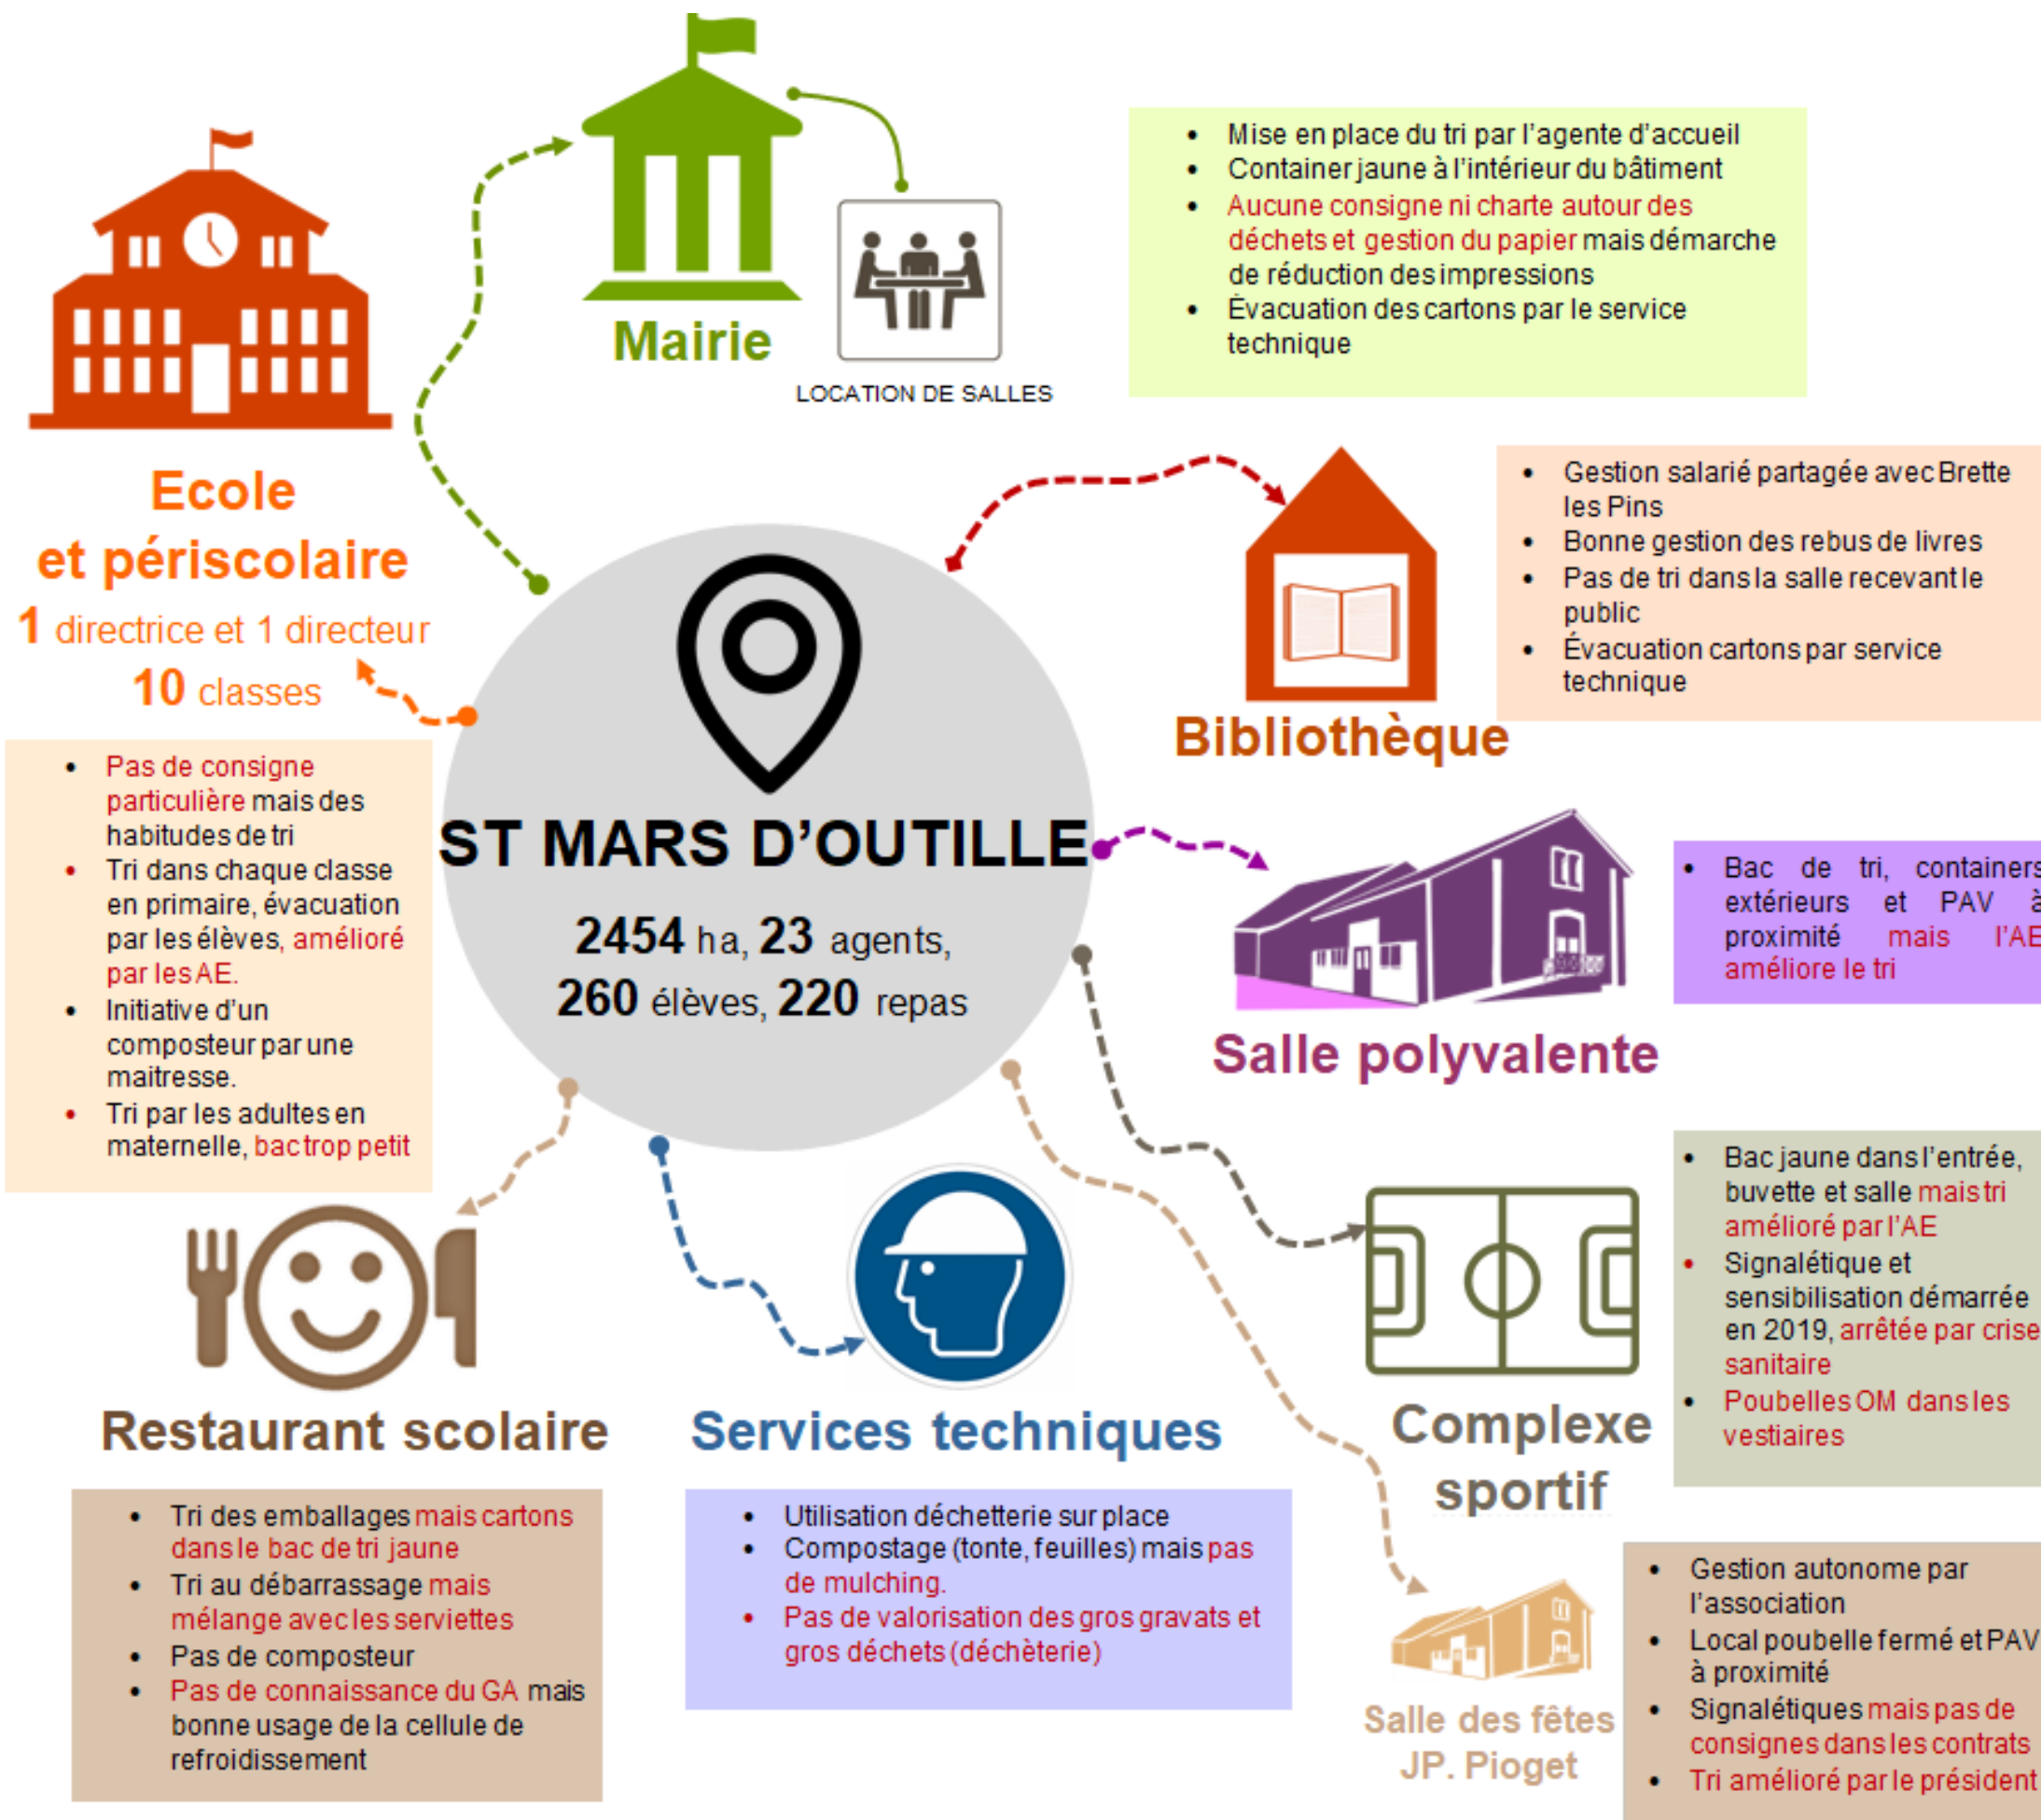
Mairie

LOCATION DE SALLES

- Mise en place du tri par l'agente d'accueil
- Container jaune à l'intérieur du bâtiment
- Aucune consigne ni charte autour des déchets et gestion du papier mais démarche de réduction des impressions
- Évacuation des cartons par le service technique

Ecole et périscolaire
1 directrice et 1 directeur
10 classes

- Pas de consigne particulière mais des habitudes de tri
- Tri dans chaque classe en primaire, évacuation par les élèves, amélioré par les AE.
- Initiative d'un composteur par une maitresse.
- Tri par les adultes en maternelle, bac trop petit

ST MARS D'OUTILLE
2454 ha, 23 agents,
260 élèves, 220 repas

Bibliothèque

- Gestion salarié partagée avec Brette les Pins
- Bonne gestion des rebus de livres
- Pas de tri dans la salle recevant le public
- Évacuation cartons par service technique

Salle polyvalente

- Bac de tri, containers extérieurs et PAV à proximité mais l'AE améliore le tri

Restaurant scolaire

- Tri des emballages mais cartons dans le bac de tri jaune
- Tri au débarrassage mais mélange avec les serviettes
- Pas de composteur
- Pas de connaissance du GA mais bonne usage de la cellule de refroidissement

Services techniques

- Utilisation déchetterie sur place
- Compostage (tonte, feuilles) mais pas de mulching.
- Pas de valorisation des gros gravats et gros déchets (déchèterie)

Complexe sportif

- Bac jaune dans l'entrée, buvette et salle mais tri amélioré par l'AE
- Signalétique et sensibilisation démarrée en 2019, arrêtée par crise sanitaire
- Poubelles OM dans les vestiaires

Salle des fêtes JP. Pioget

- Gestion autonome par l'association
- Local poubelle fermé et PAV à proximité
- Signalétiques mais pas de consignes dans les contrats
- Tri amélioré par le président